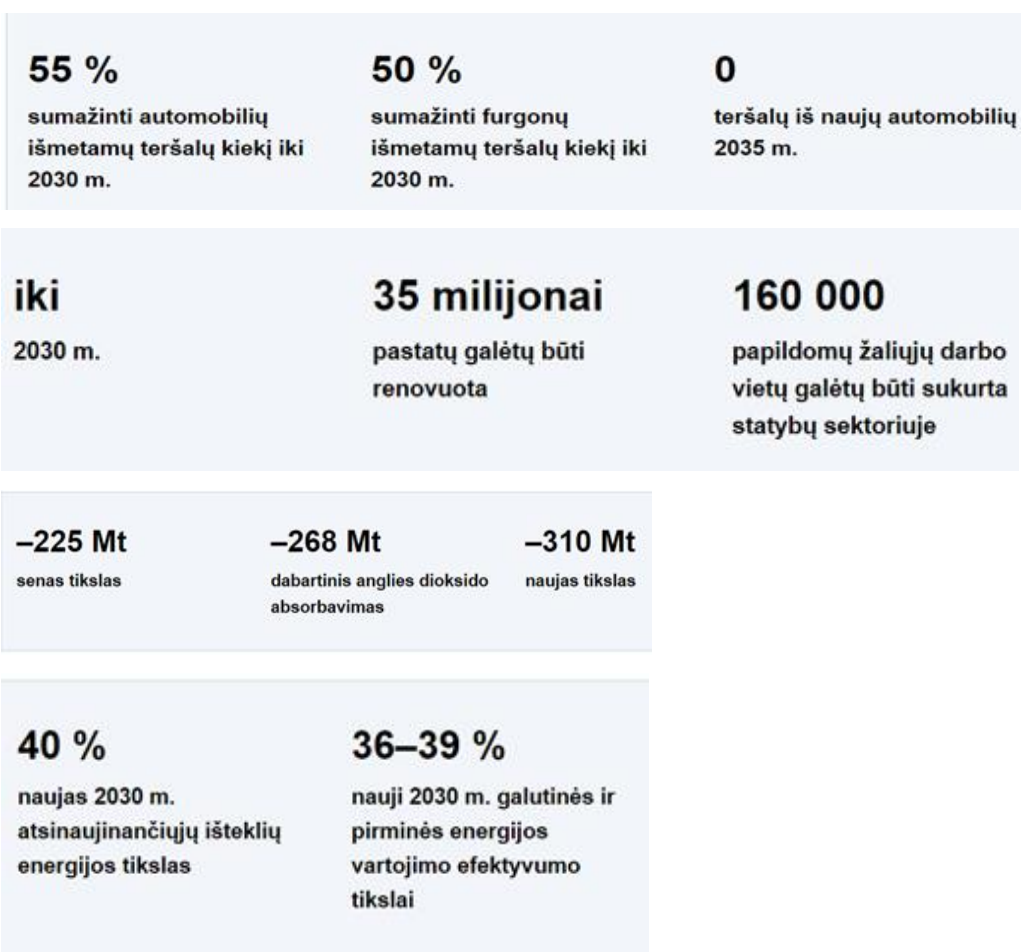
55 %

sumažinti automobilių išmetamų teršalų kiekį iki 2030 m.

50 %

sumažinti furgonų išmetamų teršalų kiekį iki 2030 m.

0

teršalų iš naujų automobilių 2035 m.

iki

2030 m.

35 milijonai

pastatų galėtų būti renovuota

160 000

papildomų žaliųjų darbo vietų galėtų būti sukurta statybų sektoriuje

–225 Mt

senas tikslas

–268 Mt

dabartinis anglies dioksido absorbavimas

–310 Mt

naujas tikslas

40 %

naujas 2030 m. atsinaujinančiųjų išteklių energijos tikslas

36–39 %

nauji 2030 m. galutinės ir pirminės energijos vartojimo efektyvumo tikslai